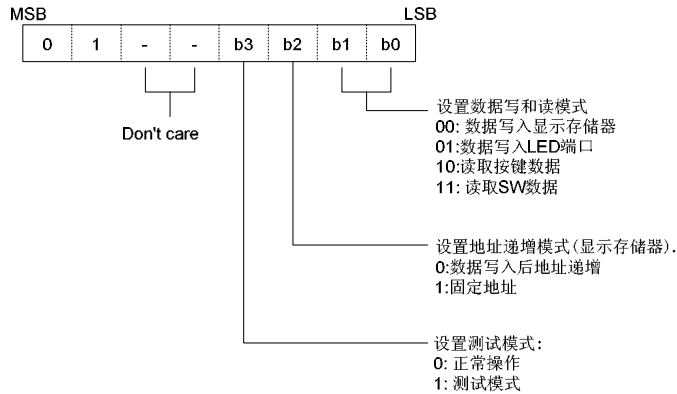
MSB LSB

| 0 | 1 | - | - | b3 | b2 | b1 | b0 |
|---|---|---|---|---|---|---|---|

Don't care

设置数据写和读模式
00: 数据写入显示存储器
01:数据写入LED端口
10:读取按键数据
11: 读取SW数据

设置地址递增模式(显示存储器).
0:数据写入后地址递增
1:固定地址

设置测试模式:
0: 正常操作
1: 测试模式